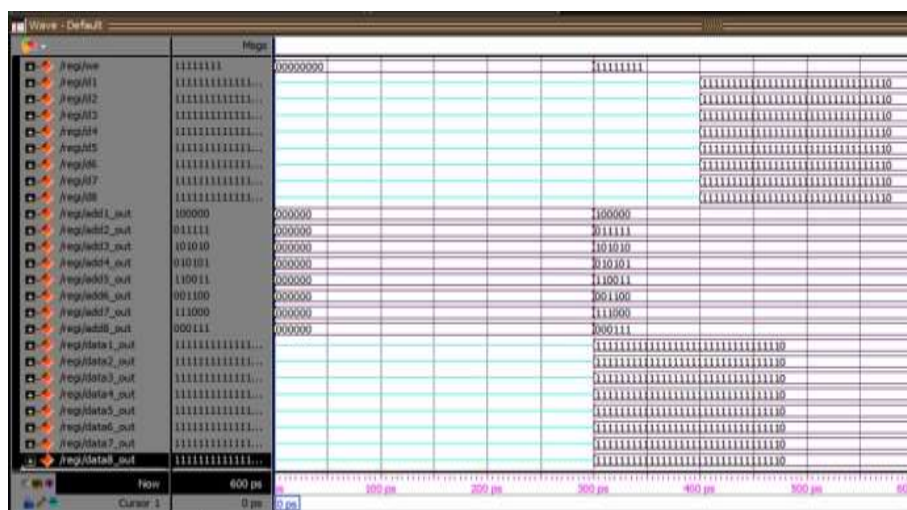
Wave - Default

Msgs

| | Msgs | |
|---|---|---|
| /regi/we | 11111111 | 00000000 11111111 |
| /regi/d1 | 1111111111111... | 1111111111111111111111111111110 |
| /regi/d2 | 1111111111111... | 1111111111111111111111111111110 |
| /regi/d3 | 1111111111111... | 1111111111111111111111111111110 |
| /regi/d4 | 1111111111111... | 1111111111111111111111111111110 |
| /regi/d5 | 1111111111111... | 1111111111111111111111111111110 |
| /regi/d6 | 1111111111111... | 1111111111111111111111111111110 |
| /regi/d7 | 1111111111111... | 1111111111111111111111111111110 |
| /regi/d8 | 1111111111111... | 1111111111111111111111111111110 |
| /regi/add1_out | 100000 | 000000 100000 |
| /regi/add2_out | 011111 | 000000 011111 |
| /regi/add3_out | 101010 | 000000 101010 |
| /regi/add4_out | 010101 | 000000 010101 |
| /regi/add5_out | 110011 | 000000 110011 |
| /regi/add6_out | 001100 | 000000 001100 |
| /regi/add7_out | 111000 | 000000 111000 |
| /regi/add8_out | 000111 | 000000 000111 |
| /regi/data1_out | 1111111111111... | 1111111111111111111111111111110 |
| /regi/data2_out | 1111111111111... | 1111111111111111111111111111110 |
| /regi/data3_out | 1111111111111... | 1111111111111111111111111111110 |
| /regi/data4_out | 1111111111111... | 1111111111111111111111111111110 |
| /regi/data5_out | 1111111111111... | 1111111111111111111111111111110 |
| /regi/data6_out | 1111111111111... | 1111111111111111111111111111110 |
| /regi/data7_out | 1111111111111... | 1111111111111111111111111111110 |
| /regi/data8_out | 1111111111111... | 1111111111111111111111111111110 |

Now 600 ps
Cursor 1 0 ps

ps 100 ps 200 ps 300 ps 400 ps 500 ps 60
0 ps